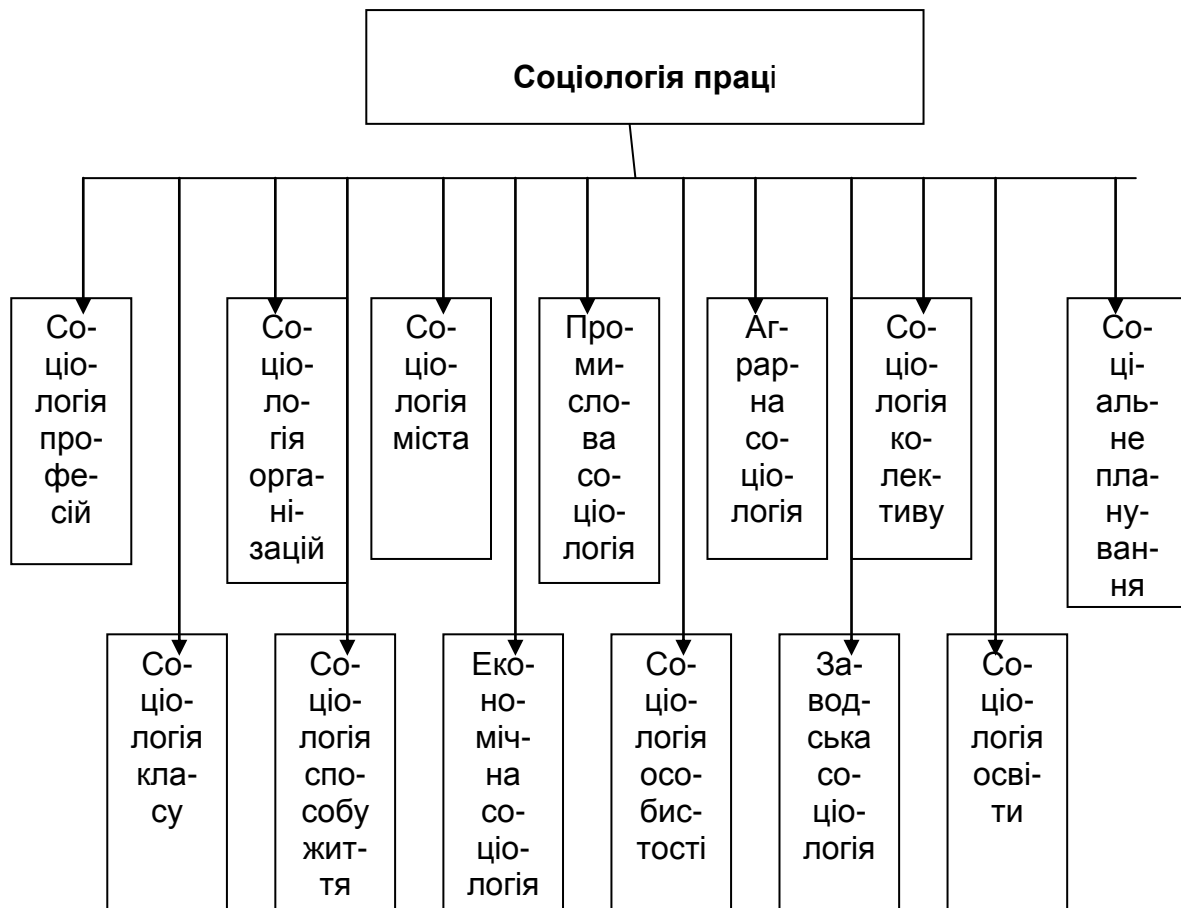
**Соціологія праці**

Соціологія професій

Соціологія класу

Соціологія організацій

Соціологія способу життя

Соціологія міста

Економічна соціологія

Промислова соціологія

Соціологія особистості

Аграрна соціологія

Заводська соціологія

Соціологія колективу

Соціологія освіти

Соціальне планування